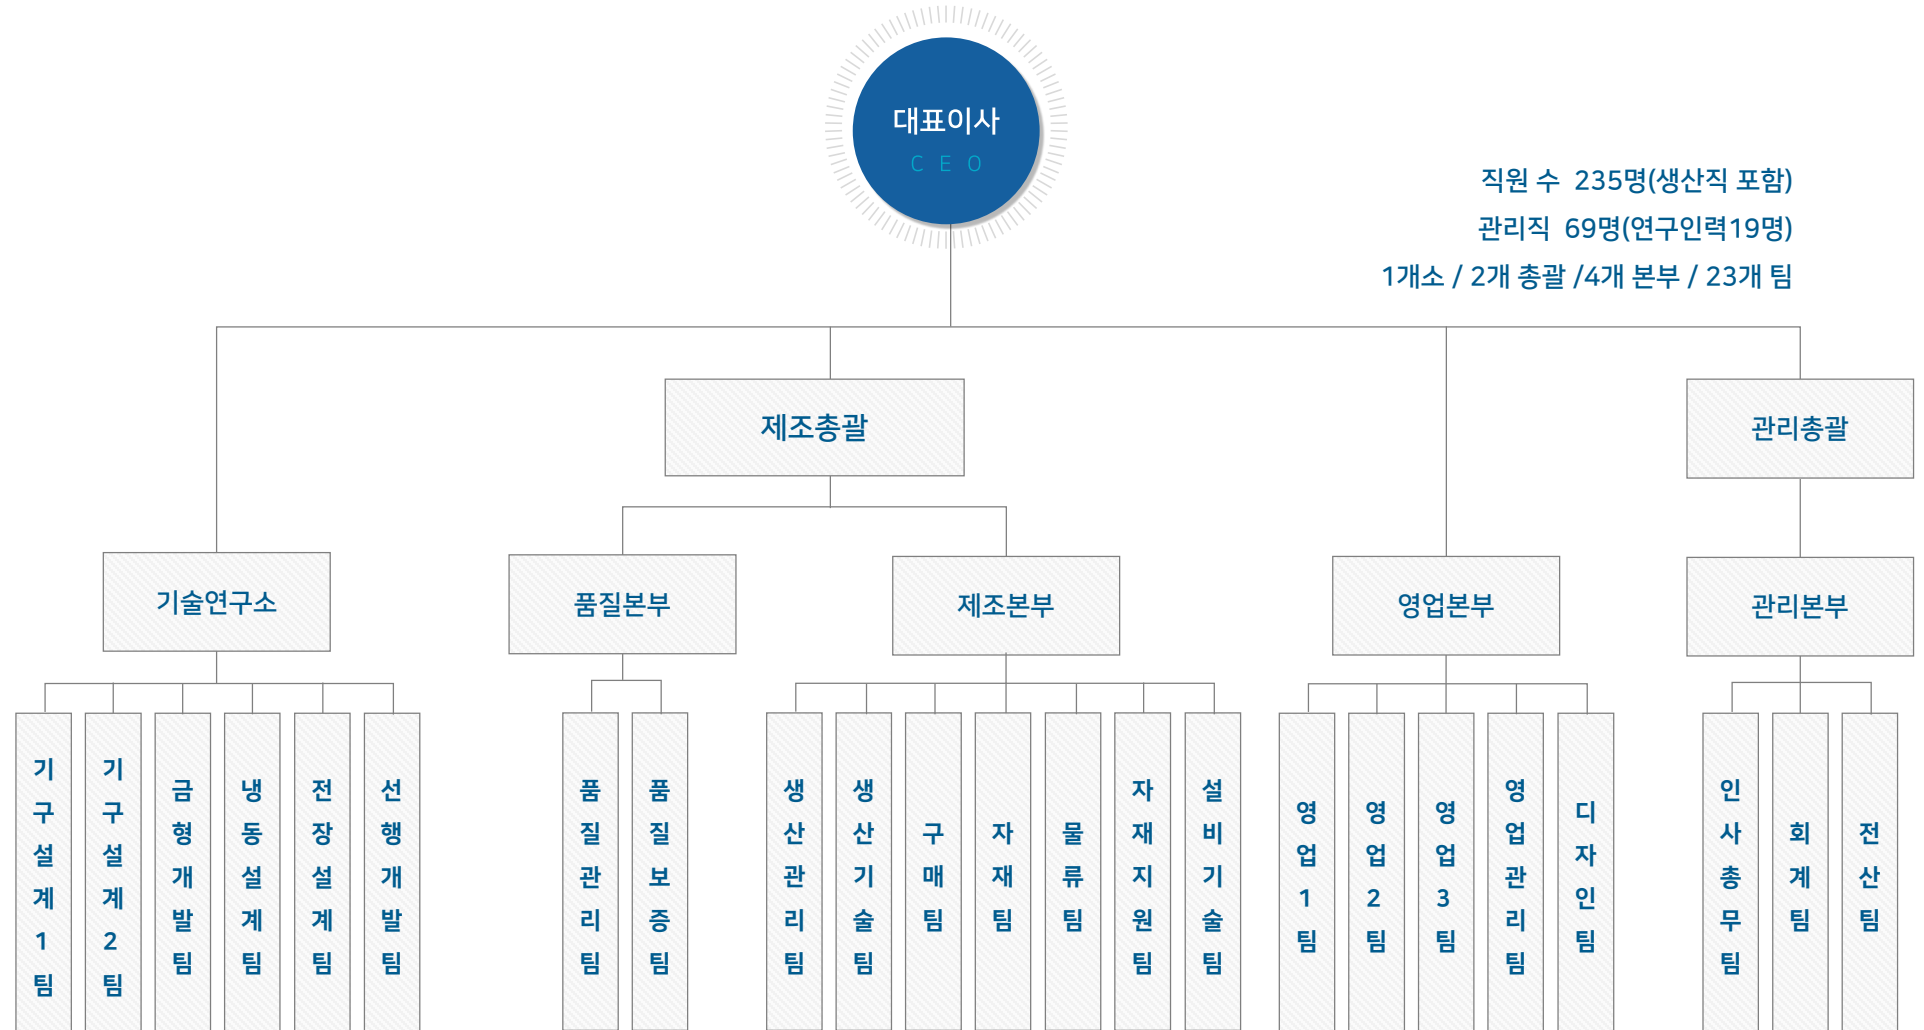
대표이사
CEO

직원 수 235명(생산직 포함)
관리직 69명(연구인력19명)
1개소 / 2개 총괄 /4개 본부 / 23개 팀

제조총괄

관리총괄

기술연구소

품질본부

제조본부

영업본부

관리본부

기구설계1팀

기구설계2팀

금형개발팀

냉동설계팀

전장설계팀

선행개발팀

품질관리팀

품질보증팀

생산관리팀

생산기술팀

구매팀

자재팀

물류팀

자재지원팀

설비기술팀

영업1팀

영업2팀

영업3팀

영업관리팀

디자인팀

인사총무팀

회계팀

전산팀